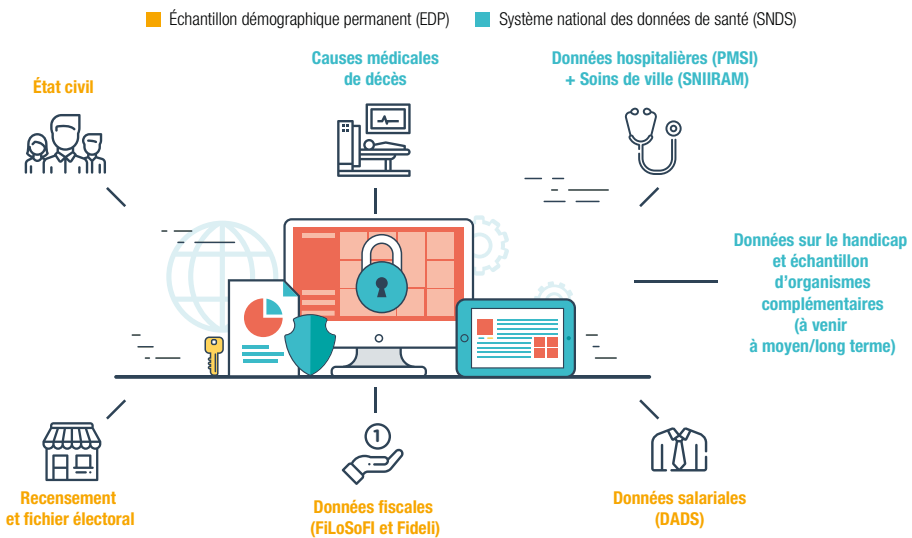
Échantillon démographique permanent (EDP)
Système national des données de santé (SNDS)

État civil

Causes médicales de décès

Données hospitalières (PMSI) + Soins de ville (SNIIRAM)

Données sur le handicap et échantillon d'organismes complémentaires (à venir à moyen/long terme)

Recensement et fichier électoral

Données fiscales (FiLoSoFI et Fideli)

Données salariales (DADS)